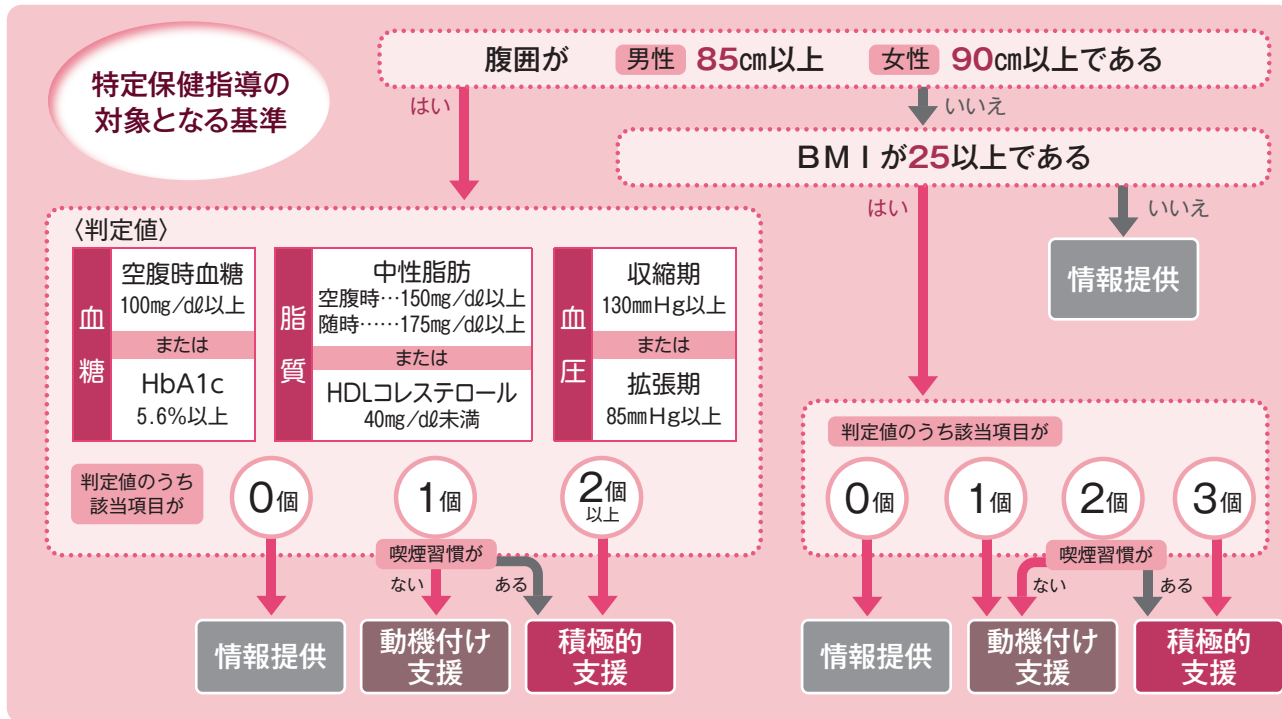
特定保健指導の対象となる基準

腹囲が 男性 85cm以上 女性 90cm以上である

はい

いいえ

BMIが25以上である

はい

いいえ

情報提供

〈判定値〉

| 血糖 | 空腹時血糖 100mg/dℓ以上 |
|---|---|
| | または |
| | HbA1c 5.6%以上 |

| 脂質 | 中性脂肪 空腹時…150mg/dℓ以上 随時……175mg/dℓ以上 |
|---|---|
| | または |
| | HDLコレステロール 40mg/dℓ未満 |

| 血圧 | 収縮期 130mmHg以上 |
|---|---|
| | または |
| | 拡張期 85mmHg以上 |

判定値のうち該当項目が

0個 1個 2個以上

喫煙習慣が

ない ある

情報提供 動機付け支援 積極的支援

判定値のうち該当項目が

0個 1個 2個 3個

喫煙習慣が

ない ある

情報提供 動機付け支援 積極的支援